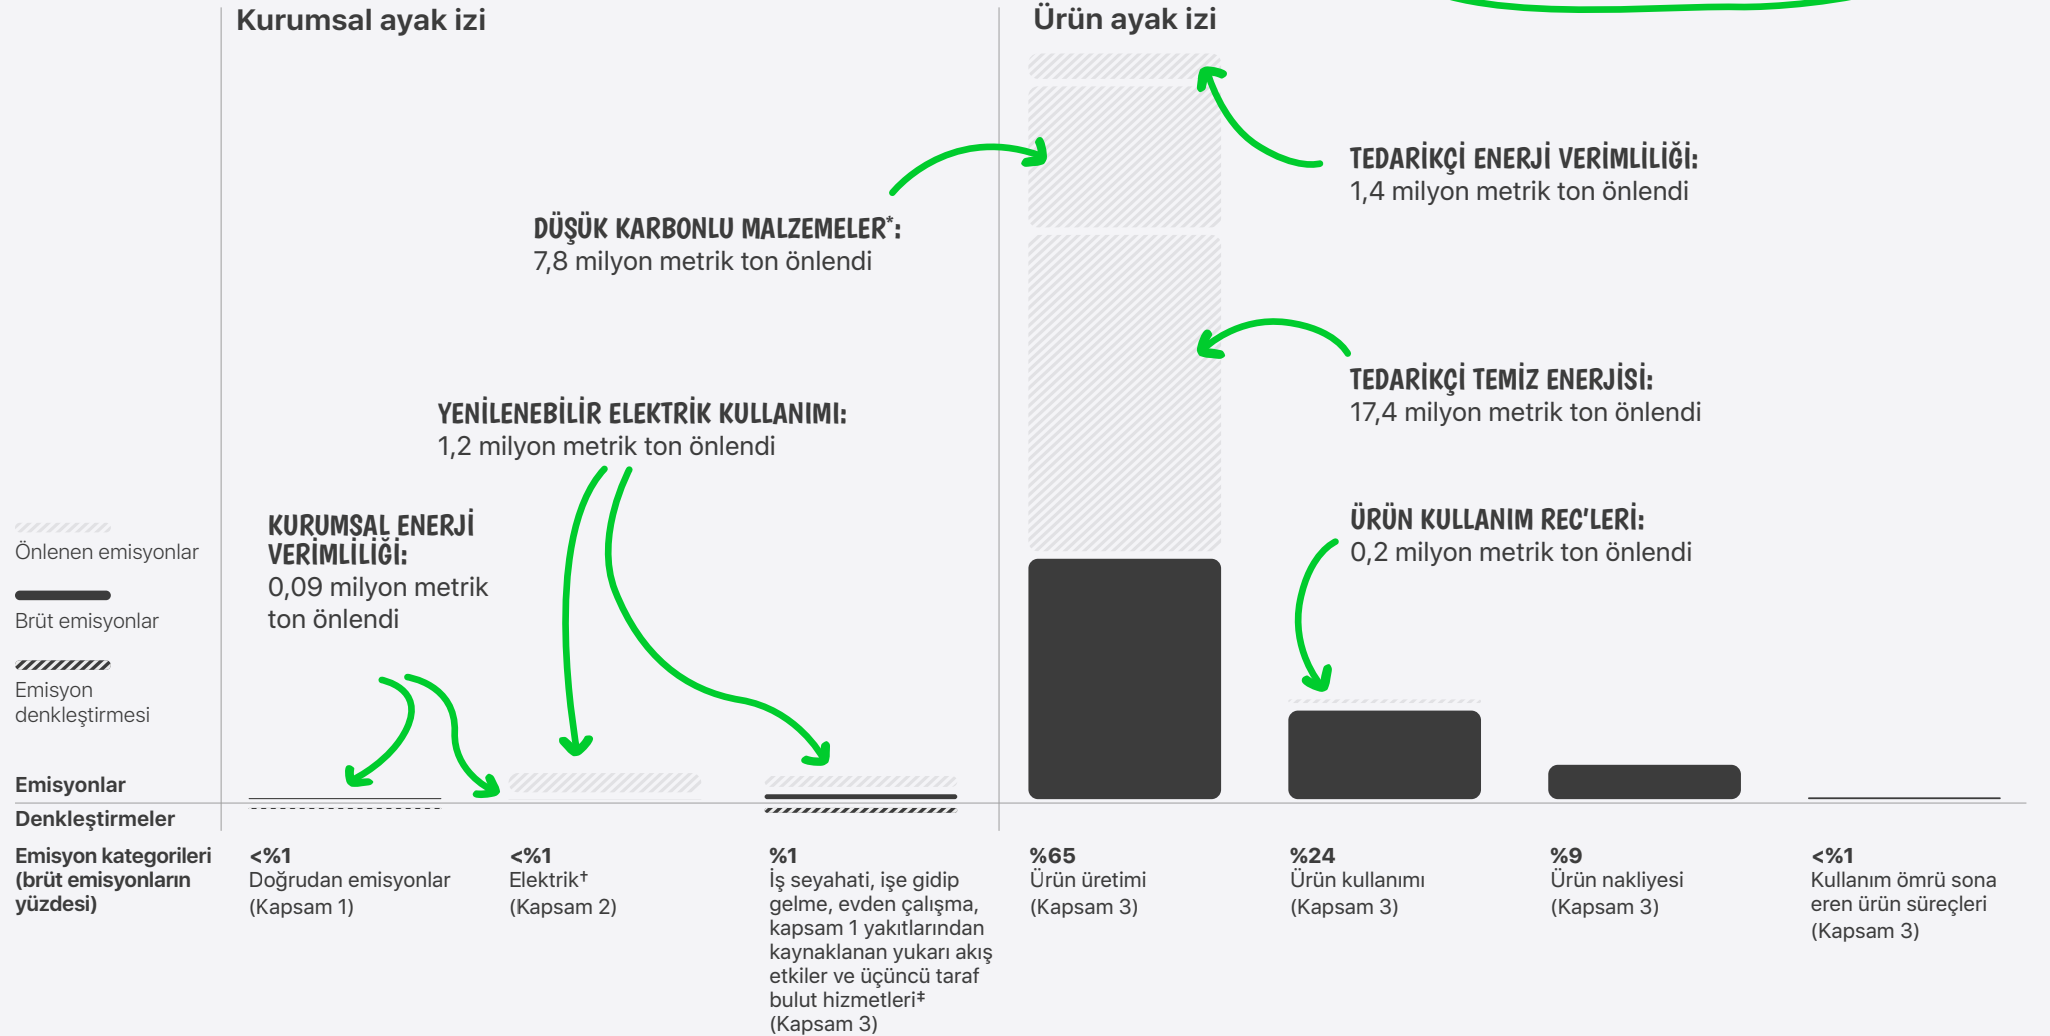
Kurumsal ayak izi

Ürün ayak izi

TEDARİKÇİ ENERJİ VERİMLİLİĞİ:
1,4 milyon metrik ton önlendi

DÜŞÜK KARBONLU MALZEMELER*:
7,8 milyon metrik ton önlendi

TEDARİKÇİ TEMİZ ENERJİSİ:
17,4 milyon metrik ton önlendi

YENİLENEBİLİR ELEKTRİK KULLANIMI:
1,2 milyon metrik ton önlendi

ÜRÜN KULLANIM REC'LERİ:
0,2 milyon metrik ton önlendi

KURUMSAL ENERJİ VERİMLİLİĞİ:
0,09 milyon metrik ton önlendi

Önlenen emisyonlar

Brüt emisyonlar

Emisyon denkleştirmesi

Emisyonlar

Denkleştirmeler

Emisyon kategorileri (brüt emisyonların yüzdesi)

<%1
Doğrudan emisyonlar (Kapsam 1)

<%1
Elektrik† (Kapsam 2)

%1
İş seyahati, işe gidip gelme, evden çalışma, kapsam 1 yakıtlarından kaynaklanan yukarı akış etkiler ve üçüncü taraf bulut hizmetleri‡ (Kapsam 3)

%65
Ürün üretimi (Kapsam 3)

%24
Ürün kullanımı (Kapsam 3)

%9
Ürün nakliyesi (Kapsam 3)

<%1
Kullanım ömrü sona eren ürün süreçleri (Kapsam 3)